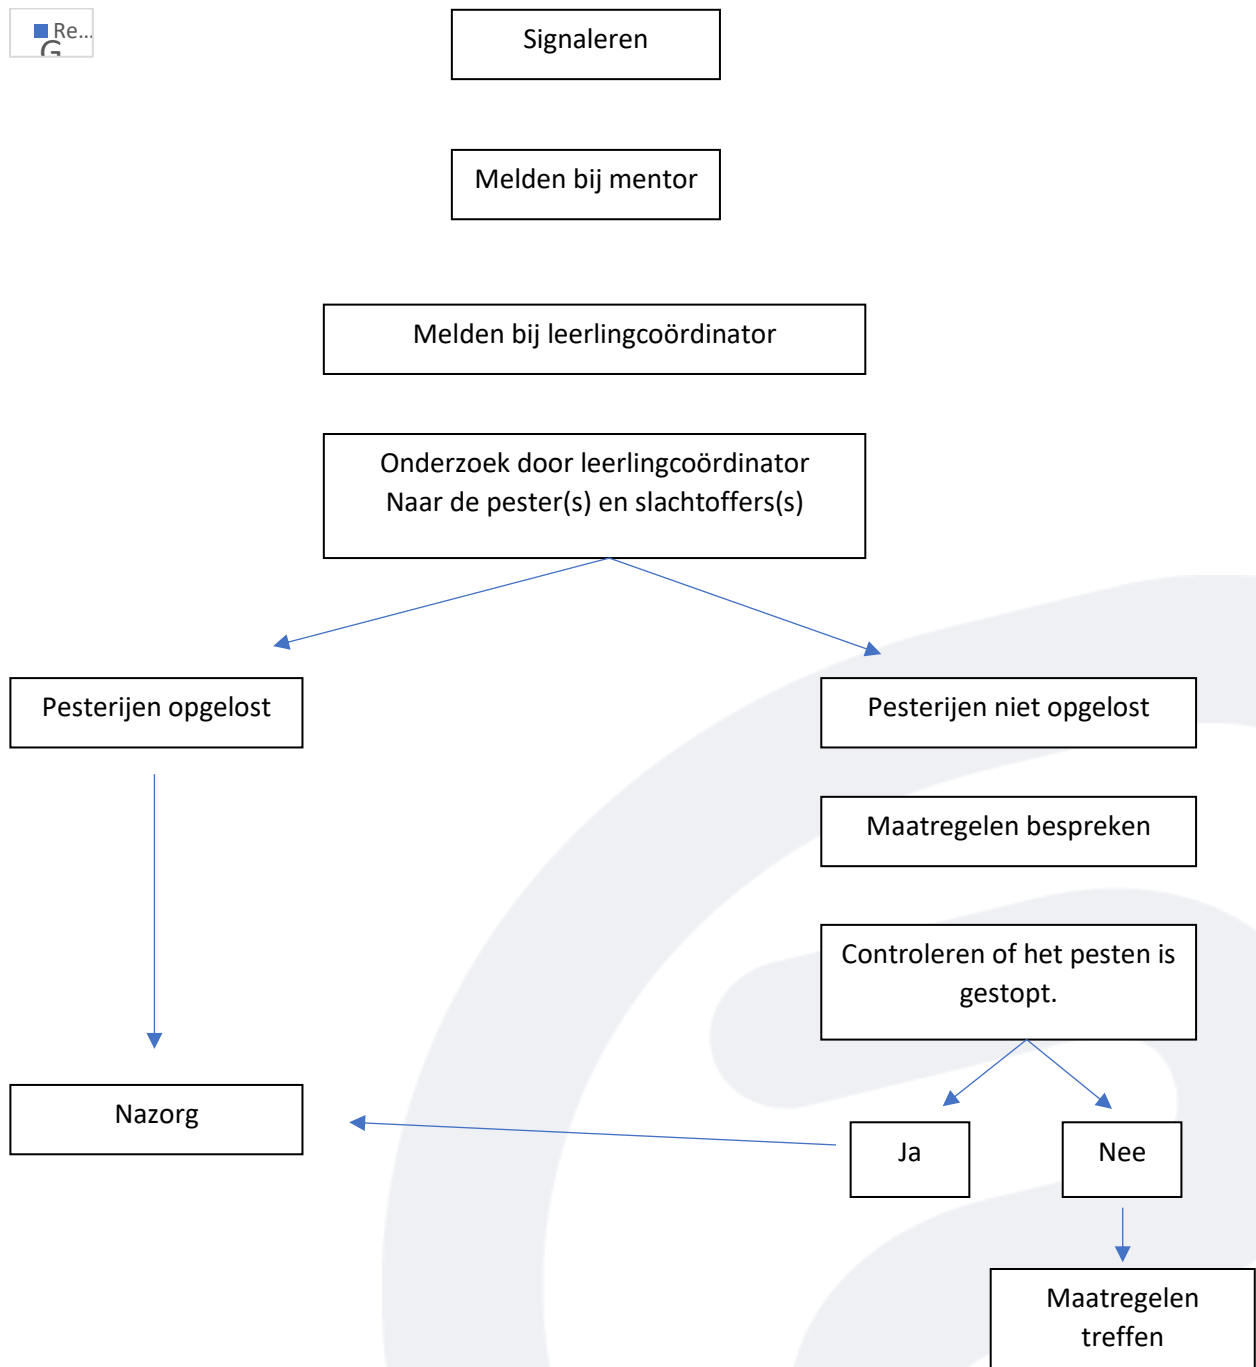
Re...
G

Signaleren

Melden bij mentor

Melden bij leerlingcoördinator

Onderzoek door leerlingcoördinator Naar de pester(s) en slachtoffers(s)

Pesterijen opgelost

Pesterijen niet opgelost

Maatregelen bespreken

Controleren of het pesten is gestopt.

Nazorg

Ja

Nee

Maatregelen treffen